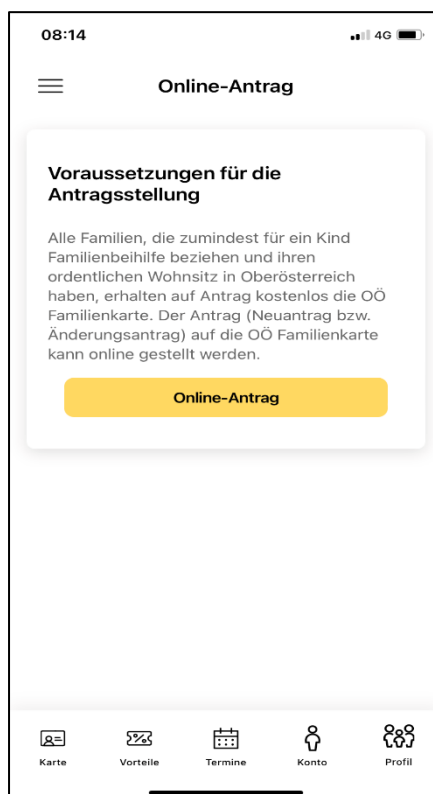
08:14

4G

Online-Antrag

Voraussetzungen für die Antragsstellung

Alle Familien, die zumindest für ein Kind Familienbeihilfe beziehen und ihren ordentlichen Wohnsitz in Oberösterreich haben, erhalten auf Antrag kostenlos die OÖ Familienkarte. Der Antrag (Neuantrag bzw. Änderungsantrag) auf die OÖ Familienkarte kann online gestellt werden.

Online-Antrag

Karte

Vorteile

Termine

Konto

Profil